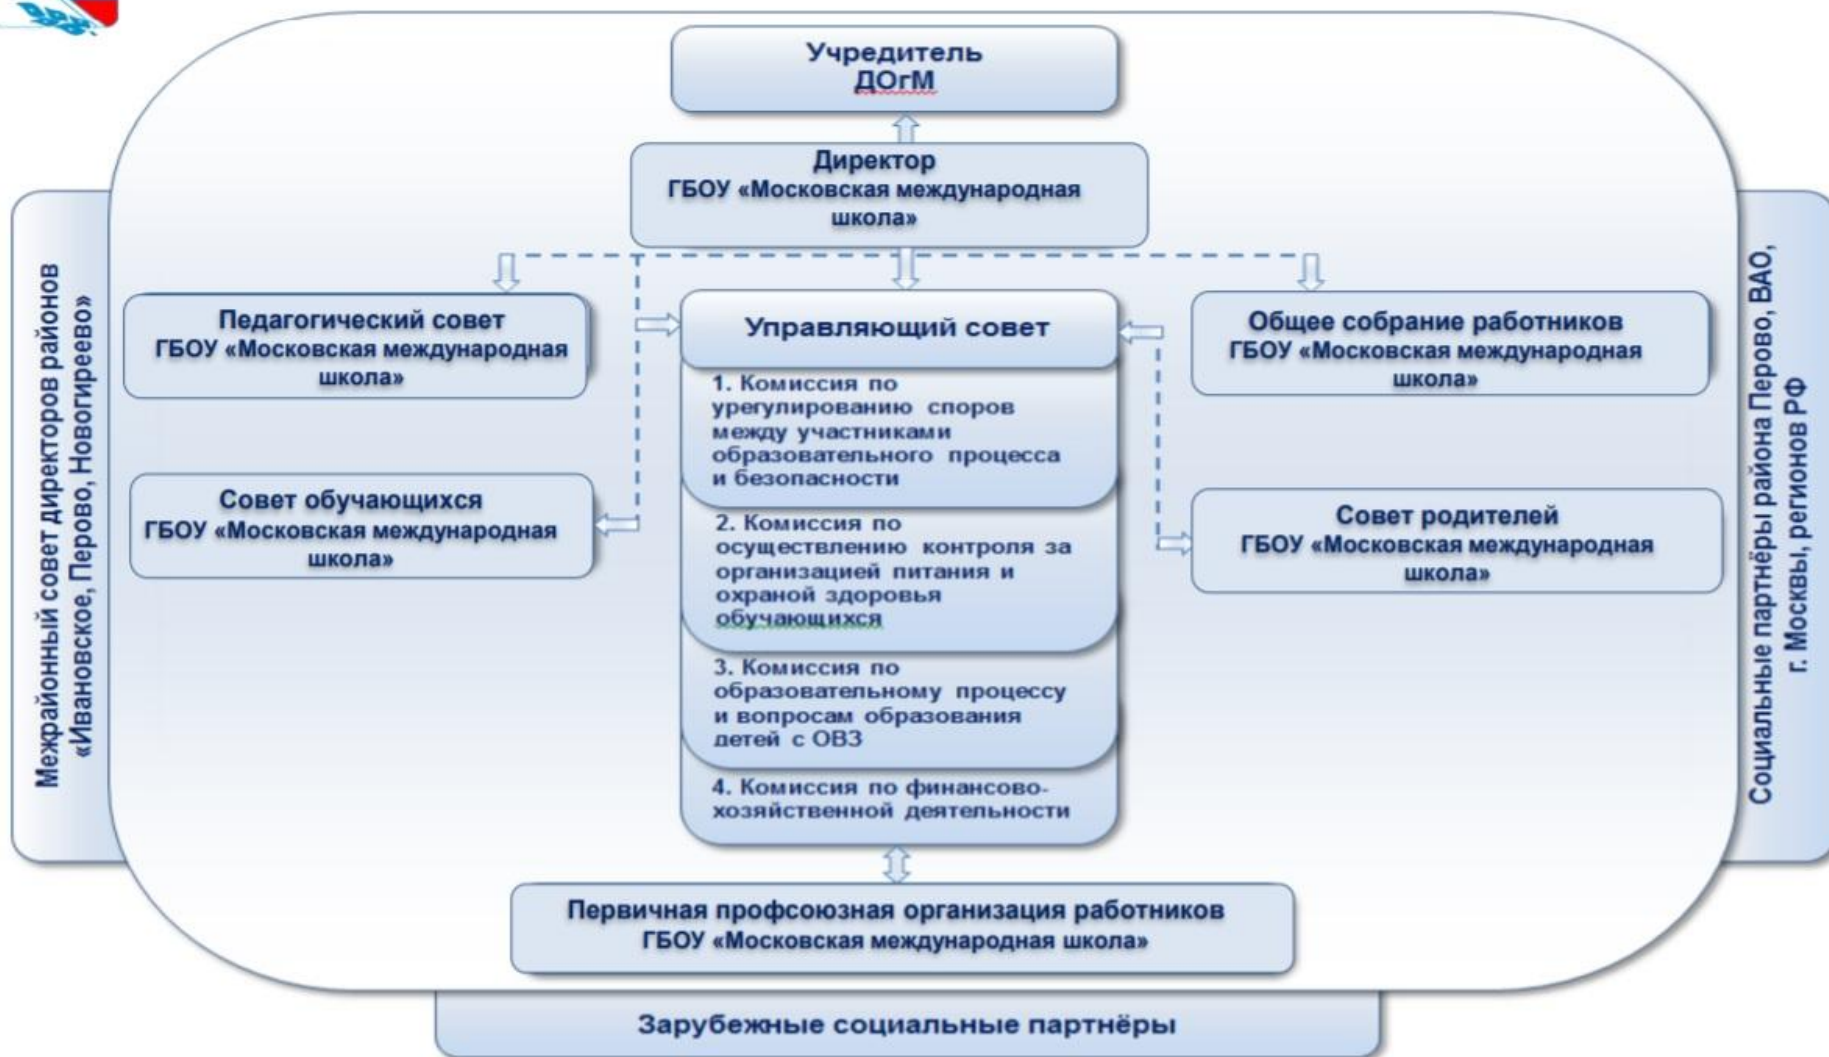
Учредитель
ДОгМ

Директор
ГБОУ «Московская международная школа»

Педагогический совет
ГБОУ «Московская международная школа»

Управляющий совет

Общее собрание работников
ГБОУ «Московская международная школа»

1. Комиссия по урегулированию споров между участниками образовательного процесса и безопасности

Совет обучающихся
ГБОУ «Московская международная школа»

2. Комиссия по осуществлению контроля за организацией питания и охраной здоровья обучающихся

Совет родителей
ГБОУ «Московская международная школа»

3. Комиссия по образовательному процессу и вопросам образования детей с ОВЗ

4. Комиссия по финансово-хозяйственной деятельности

Первичная профсоюзная организация работников
ГБОУ «Московская международная школа»

Зарубежные социальные партнёры

Межрайонный совет директоров районов «Ивановское, Перово, Новогиреево»

Социальные партнёры района Перово, ВАО, г. Москвы, регионов РФ